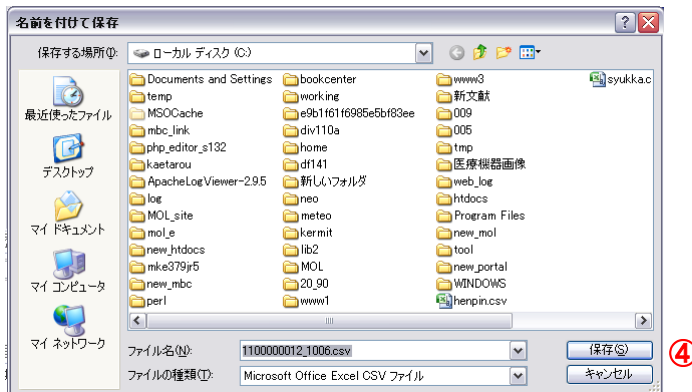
名前を付けて保存

保存する場所(I): ローカル ディスク (C:)

最近使ったファイル
デスクトップ
マイ ドキュメント
マイ コンピュータ
マイ ネットワーク

Documents and Settings
temp
MSOCache
mbc_link
php_editor_s132
kaetarou
ApacheLogViewer-2.9.5
log
MOL_site
mol_e
new_htdocs
mke379jr5
new_mbc
perl

bookcenter
working
e9b1f61f6985e5bf83ee
div110a
home
df141
新しいフォルダ
neo
meteo
kermit
lib2
MOL
20_90
www1

www3
新文献
009
005
tmp
医療機器画像
web_log
htdocs
Program Files
new_mol
tool
new_portal
WINDOWS
henpin.csv

syukka.c

ファイル名(N): 1100000012_1006.csv
ファイルの種類(T): Microsoft Office Excel CSV ファイル

保存(S)
キャンセル

④